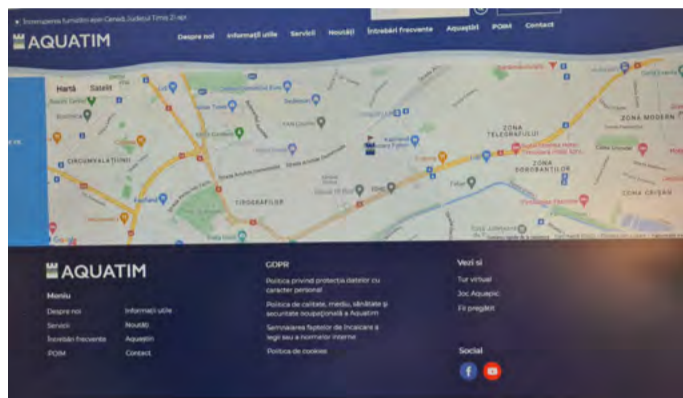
Întreruperea furnizării apei Ceneii, Județul Timiș 21 apr

AQUATIM

Despre noi Informații utile Servicii Noutăți Întrebări frecvente Aquaștiri POIM Contact

Hartă Satelit

CIRCUMVALAȚIUNII

ZONA TELEGRAFULUI

ZONA MODERN

ZONA SOARELUI

FABRIC

ZONA CRIȘAN

AQUATIM

Meniu

Despre noi
Servicii
Întrebări frecvente
POIM

Informații utile
Noutăți
Aquaștiri
Contact

GDPR

Politica privind protecția datelor cu caracter personal

Politica de calitate, mediu, sănătate și securitate ocupațională a Aquatim

Semnalarea faptelor de încălcare a legii sau a normelor interne

Politica de cookies

Vezi și

Tur virtual
Joc Aquapic
Fii pregătit

Social